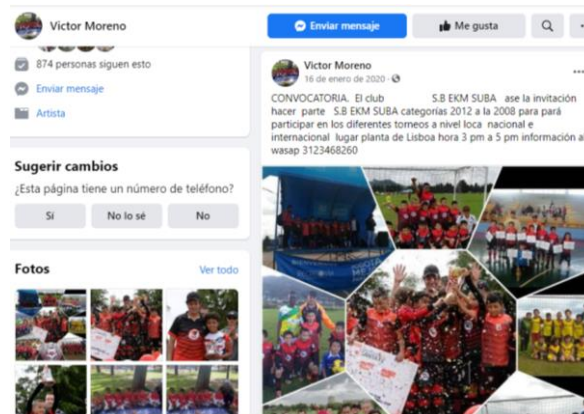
Victor Moreno

Enviar mensaje

Me gusta

874 personas siguen esto

Enviar mensaje

Artista

Sugerir cambios

¿Esta página tiene un número de teléfono?

Sí

No lo sé

No

Fotos

Ver todo

Victor Moreno
16 de enero de 2020 ·

CONVOCATORIA. El club S.B EKM SUBA ase la invitación hacer parte S.B EKM SUBA categorías 2012 a la 2008 para pará participar en los diferentes torneos a nivel loca nacional e internacional lugar planta de Lisboa hora 3 pm a 5 pm información al wasap 3123468260